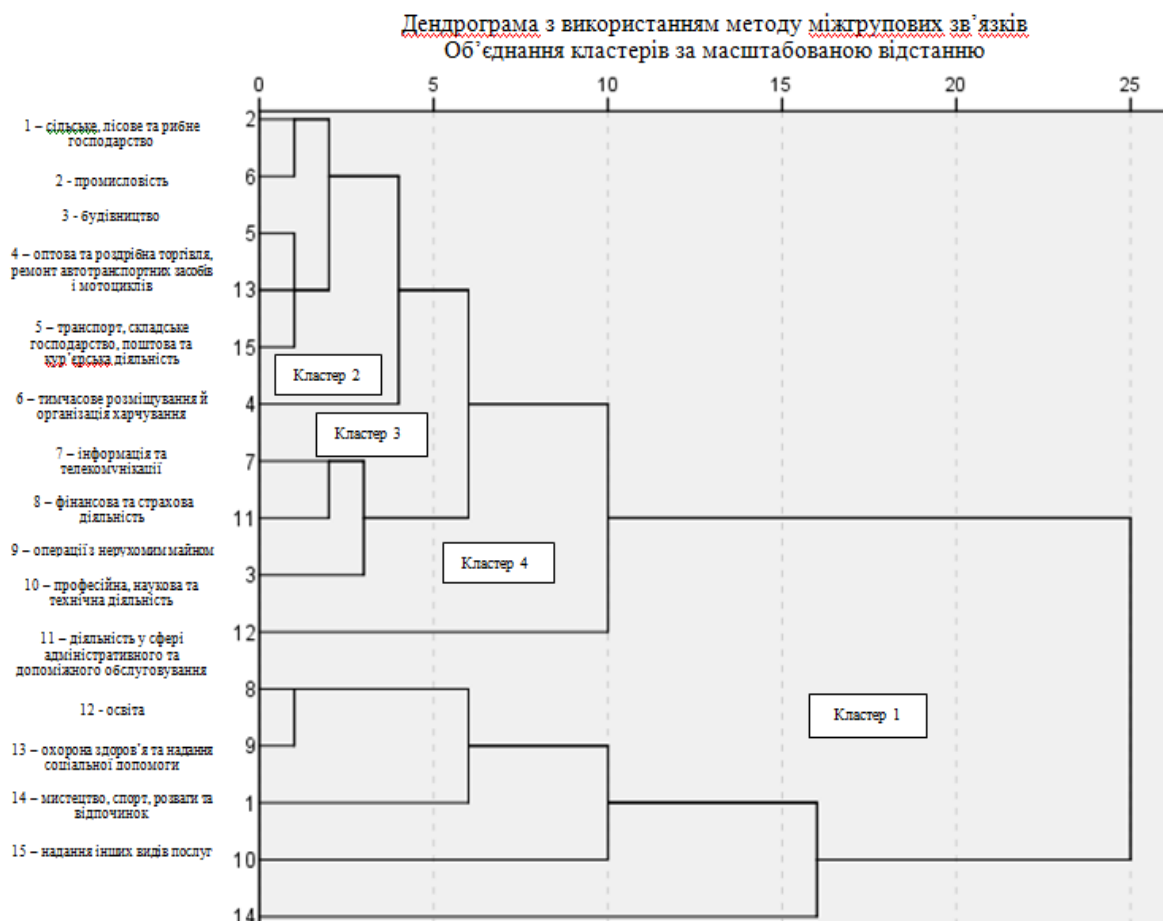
Дендрограма з використанням методу міжгрупових зв'язків
Об'єднання кластерів за масштабованою відстанню

0 5 10 15 20 25

1 – сільське, лісове та рибне господарство

2 - промисловість

3 - будівництво

4 – оптова та роздрібна торгівля, ремонт автотранспортних засобів і мотоциклів

5 – транспорт, складське господарство, поштова та кур'єрська діяльність

6 – тимчасове розміщування й організація харчування

7 – інформація та телекомунікації

8 – фінансова та страхова діяльність

9 – операції з нерухомим майном

10 – професійна, наукова та технічна діяльність

11 – діяльність у сфері адміністративного та допоміжного обслуговування

12 - освіта

13 – охорона здоров'я та надання соціальної допомоги

14 – мистецтво, спорт, розваги та відпочинок

15 – надання інших видів послуг

2
6
5
13
15
4
7
11
3
12
8
9
1
10
14

Кластер 2
Кластер 3
Кластер 4
Кластер 1